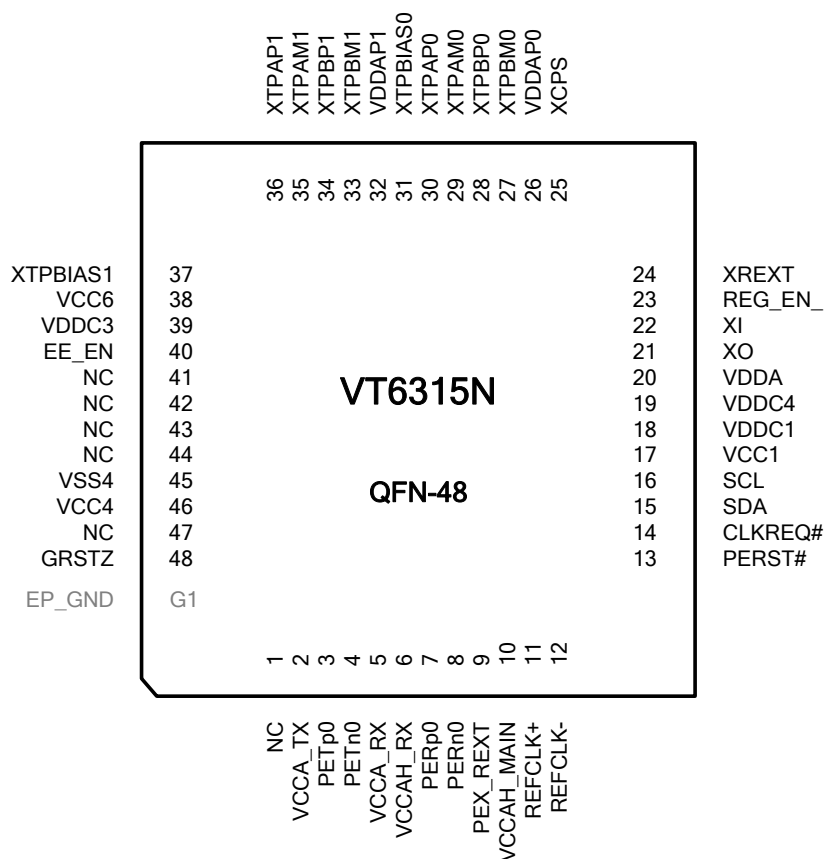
XTPAP1 XTPAM1 XTPBP1 XTPBM1 VDDAP1 XTPBIAS0 XTPAP0 XTPAM0 XTPBP0 XTPBM0 VDDAP0 XCPS

36 35 34 33 32 31 30 29 28 27 26 25

XTPBIAS1 37
VCC6 38
VDDC3 39
EE_EN 40
NC 41
NC 42
NC 43
NC 44
VSS4 45
VCC4 46
NC 47
GRSTZ 48
EP_GND G1

VT6315N

QFN-48

24 XREXT
23 REG_EN_
22 XI
21 XO
20 VDDA
19 VDDC4
18 VDDC1
17 VCC1
16 SCL
15 SDA
14 CLKREQ#
13 PERST#

1 2 3 4 5 6 7 8 9 10 11 12

NC VCCA_TX PETp0 PETn0 VCCA_RX VCCAH_RX PERp0 PERn0 PEX_REXT VCCAH_MAIN REFCLK+ REFCLK-